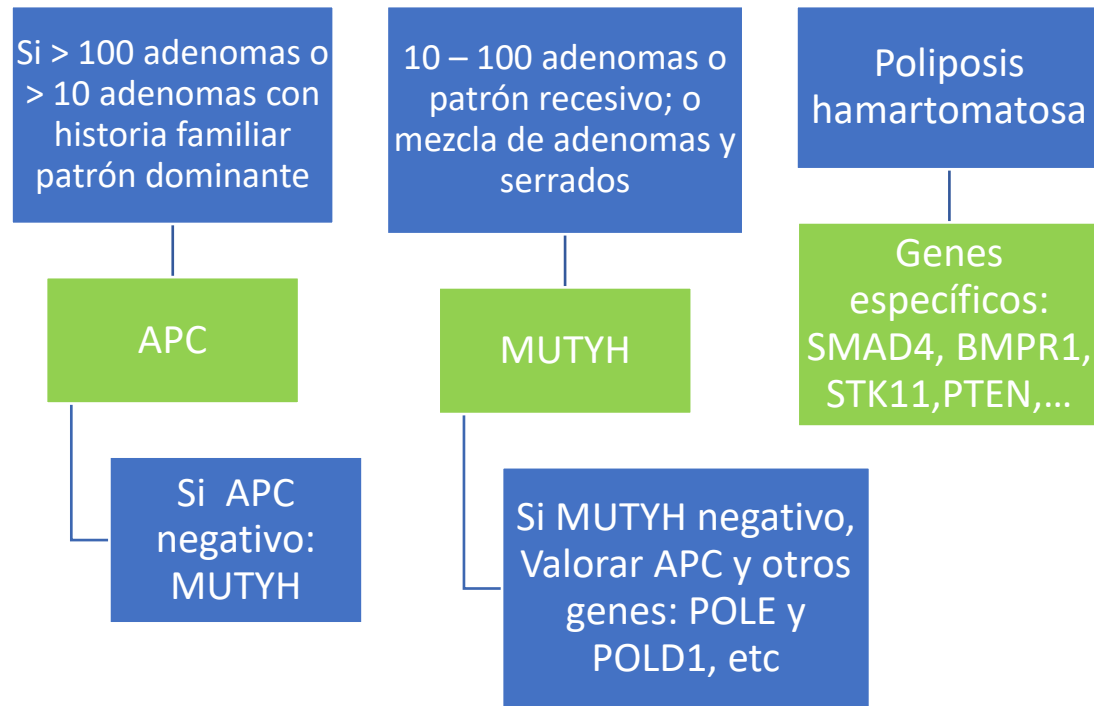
Si > 100 adenomas o > 10 adenomas con historia familiar patrón dominante

APC

Si APC negativo: MUTYH

10 – 100 adenomas o patrón recesivo; o mezcla de adenomas y serrados

MUTYH

Si MUTYH negativo, Valorar APC y otros genes: POLE y POLD1, etc

Poliposis hamartomatosa

Genes específicos: SMAD4, BMPR1, STK11,PTEN,…